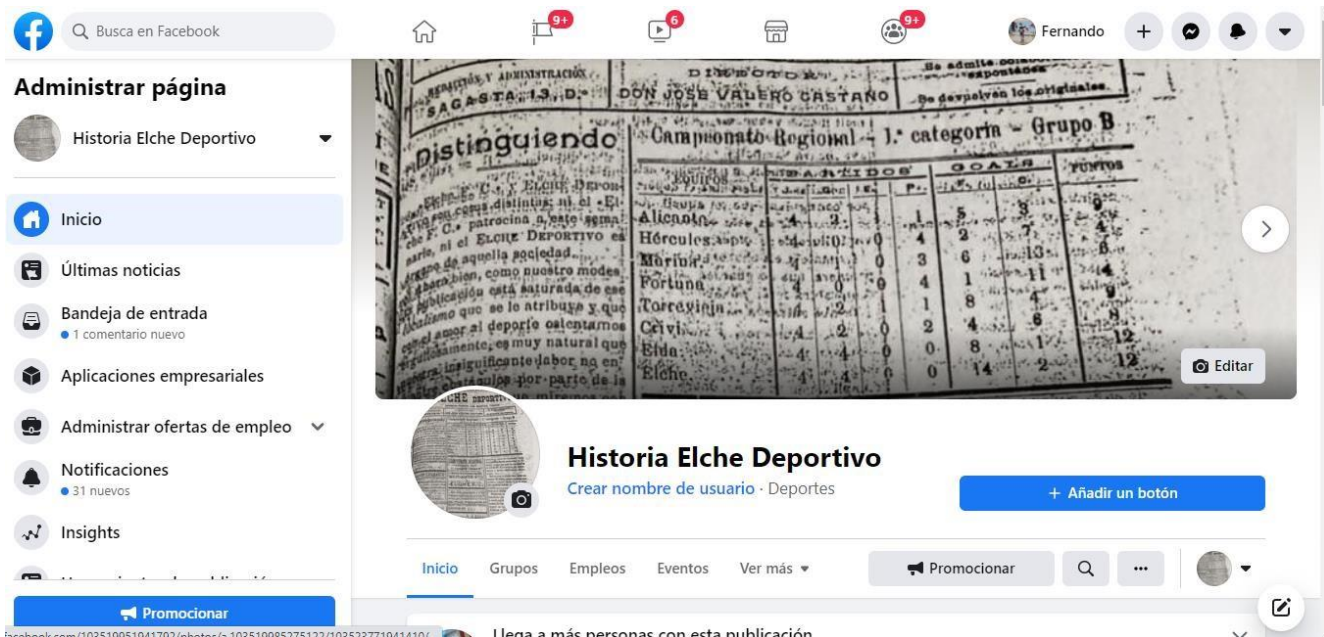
Q Busca en Facebook

9+ 6 9+

Fernando

Administrar página

Historia Elche Deportivo

Inicio

Últimas noticias

Bandeja de entrada
1 comentario nuevo

Aplicaciones empresariales

Administrar ofertas de empleo

Notificaciones
31 nuevos

Insights

Promocionar

REDACCIÓN Y ADMINISTRACIÓN SAGASTA, 13, D.º DIRECTOR DON JOSÉ VALERO CASTAÑO Se admite colaboración expontánea No se devuelven los originales

Distinguiendo

Campeonato Regional - 1.ª categoría - Grupo B

PARTIDOS GOALS PUNTOS

Alicante
Hércules
Murcia
Fortuna
Torrevieja
Crevi...
Elda
Elche

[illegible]

Editar

Historia Elche Deportivo

Crear nombre de usuario · Deportes

+ Añadir un botón

Inicio Grupos Empleos Eventos Ver más

Promocionar

...

facebook.com/103519951941792/photos/a.103519985275122/103523771941410/

Llega a más personas con esta publicación